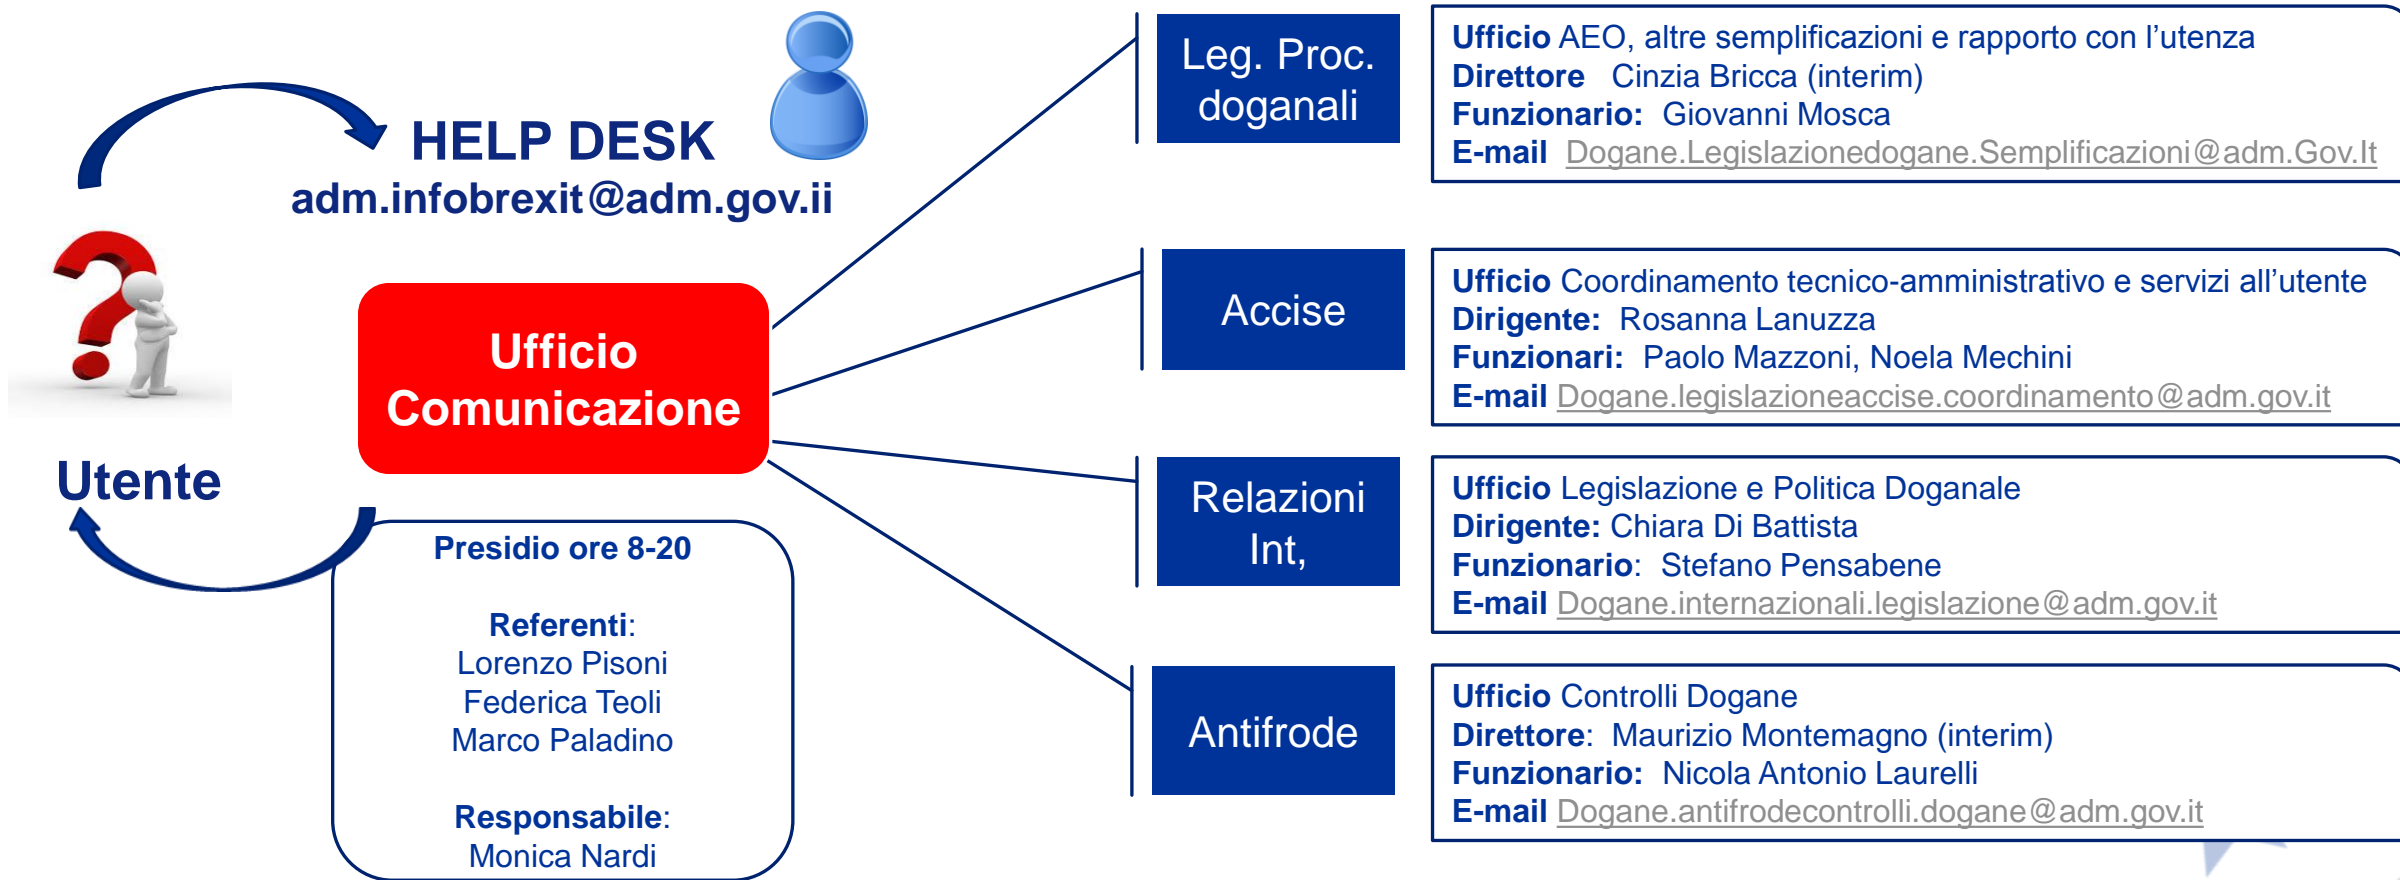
HELP DESK
adm.infobrexit@adm.gov.ii

Utente

Ufficio Comunicazione

Presidio ore 8-20

Referenti:
Lorenzo Pisoni
Federica Teoli
Marco Paladino

Responsabile:
Monica Nardi

Leg. Proc. doganali

Ufficio AEO, altre semplificazioni e rapporto con l'utenza
Direttore Cinzia Bricca (interim)
Funzionario: Giovanni Mosca
E-mail Dogane.Legislazionedogane.Semplificazioni@adm.Gov.It

Accise

Ufficio Coordinamento tecnico-amministrativo e servizi all'utente
Dirigente: Rosanna Lanuzza
Funzionari: Paolo Mazzoni, Noela Mechini
E-mail Dogane.legislazioneaccise.coordinamento@adm.gov.it

Relazioni Int,

Ufficio Legislazione e Politica Doganale
Dirigente: Chiara Di Battista
Funzionario: Stefano Pensabene
E-mail Dogane.internazionali.legislazione@adm.gov.it

Antifrode

Ufficio Controlli Dogane
Direttore: Maurizio Montemagno (interim)
Funzionario: Nicola Antonio Laurelli
E-mail Dogane.antifrodecontrolli.dogane@adm.gov.it